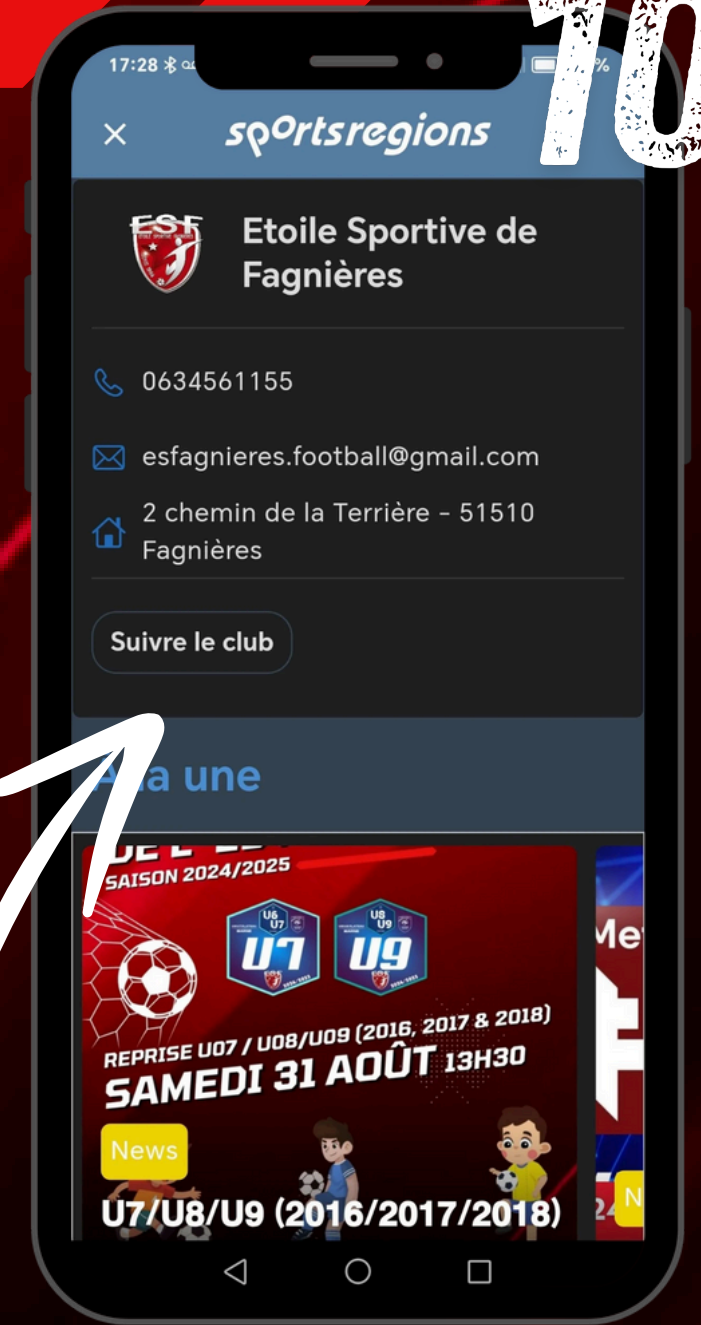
10

17:28

sportsregions

ESF

Etoile Sportive de Fagnières

0634561155

esfagnieres.football@gmail.com

2 chemin de la Terrière - 51510 Fagnières

Suivre le club

À la une

SAISON 2024/2025

U6 U7 U7

U8 U9 U9

REPRISE U07 / U08/U09 (2016, 2017 & 2018)
SAMEDI 31 AOÛT 13H30

News

U7/U8/U9 (2016/2017/2018)

Me

N